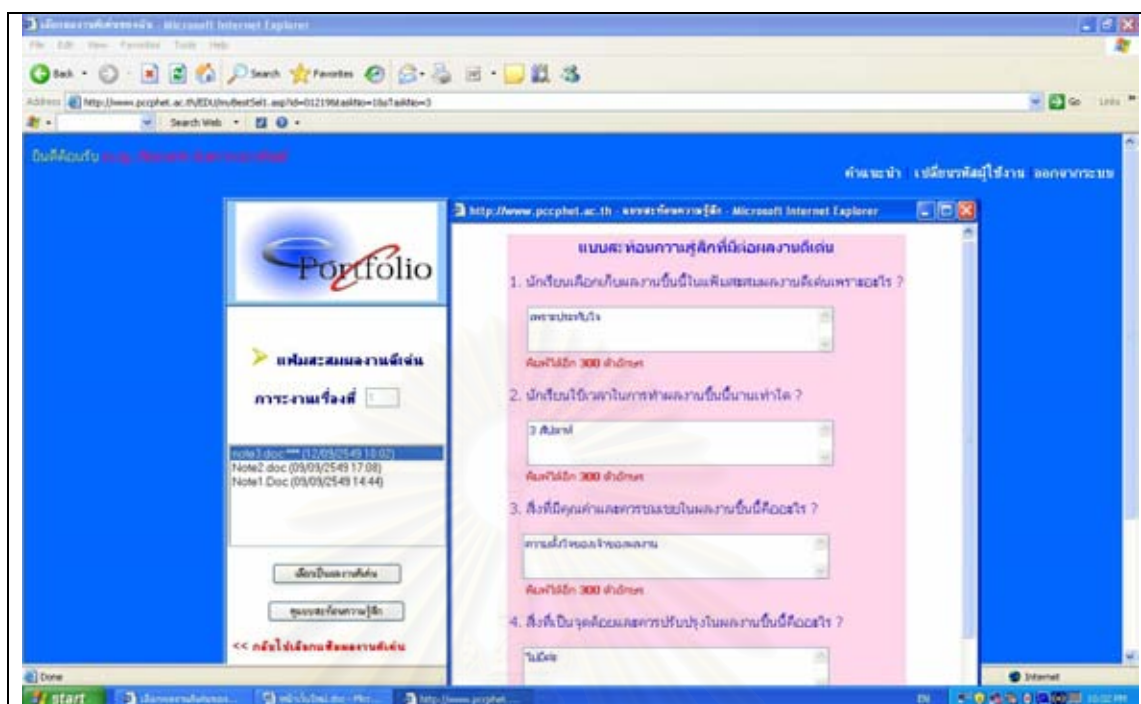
เลือกผลงานดีเด่น - Microsoft Internet Explorer
File Edit View Favorites Tools Help
Back Search Favorites
Address http://www.pccphet.ac.th/EDU/mnBestSel1.asp?id=012196taskNo=1&aTaskNo=3
Go Links
Search Web
ยินดีต้อนรับ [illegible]
คำแนะนำ เปลี่ยนรหัสผู้ใช้งาน ออกจากระบบ
Portfolio
แฟ้มสะสมผลงานดีเด่น
ภาระงานเรื่องที่ 1
note3.doc*** (12/09/2549 10:02)
Note2.doc (09/09/2549 17:08)
Note1.Doc (09/09/2549 14:44)
เลือกเป็นผลงานดีเด่น
ดูแบบสะท้อนความรู้สึก
<< กลับไปเลือกแฟ้มผลงานดีเด่น
http://www.pccphet.ac.th - แบบสะท้อนความรู้สึก - Microsoft Internet Explorer
แบบสะท้อนความรู้สึกที่มีต่อผลงานดีเด่น
1. นักเรียนเลือกเก็บผลงานชิ้นนี้ในแฟ้มสะสมผลงานดีเด่นเพราะอะไร ?
เพราะประทับใจ
พิมพ์ได้อีก 300 ตัวอักษร
2. นักเรียนใช้เวลาในการทำผลงานชิ้นนี้นานเท่าใด ?
3 สัปดาห์
พิมพ์ได้อีก 300 ตัวอักษร
3. สิ่งที่มีคุณค่าและควรชมเชยในผลงานชิ้นนี้คืออะไร ?
ความตั้งใจของเจ้าของผลงาน
พิมพ์ได้อีก 300 ตัวอักษร
4. สิ่งที่เป็นจุดด้อยและควรปรับปรุงในผลงานชิ้นนี้คืออะไร ?
ไม่มีค่ะ
Done
Internet
start